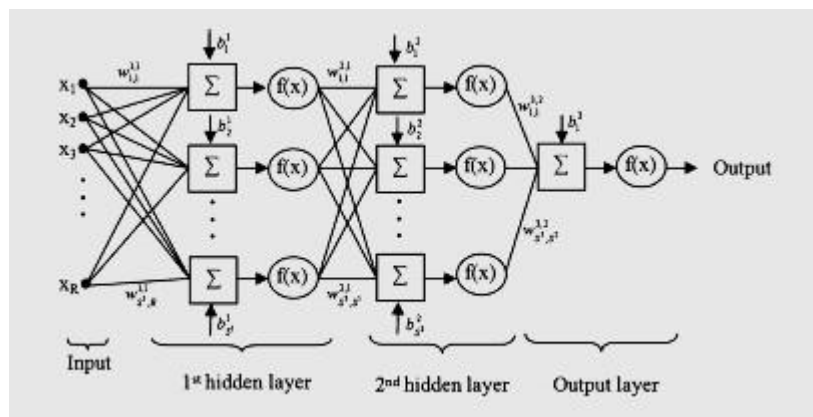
$x_1$
$x_2$
$x_3$
$x_R$
$w^{1,1}_{1,1}$
$w^{1,1}_{s^1,R}$
$b^1_1$
$b^1_2$
$b^1_{s^1}$
$\Sigma$
$\Sigma$
$\Sigma$
f(x)
f(x)
f(x)
$w^{2,1}_{1,1}$
$w^{2,1}_{s^2,s^1}$
$b^2_1$
$b^2_2$
$b^2_{s^2}$
$\Sigma$
$\Sigma$
$\Sigma$
f(x)
f(x)
f(x)
$w^{3,2}_{1,1}$
$w^{3,2}_{s^3,s^2}$
$b^3_1$
$\Sigma$
f(x)
Output

Input
1st hidden layer
2nd hidden layer
Output layer